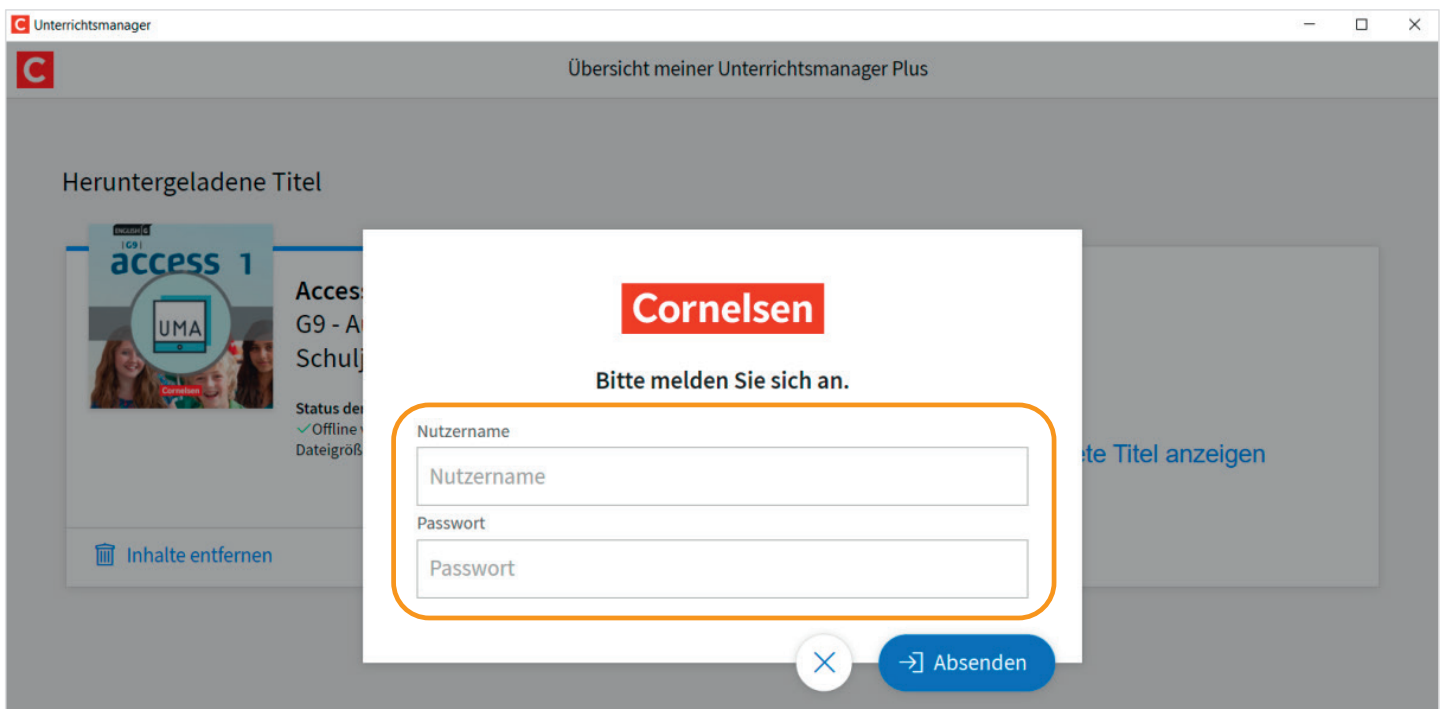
Unterrichtsmanager

Übersicht meiner Unterrichtsmanager Plus

Heruntergeladene Titel

ENGLISH G
G9
access 1
UMA
Cornelsen

Access
G9 - A
Schulj

Status der
✓Offline
Dateigröß

Inhalte entfernen

ete Titel anzeigen

Cornelsen

Bitte melden Sie sich an.

Nutzername

Nutzername

Passwort

Passwort

Absenden